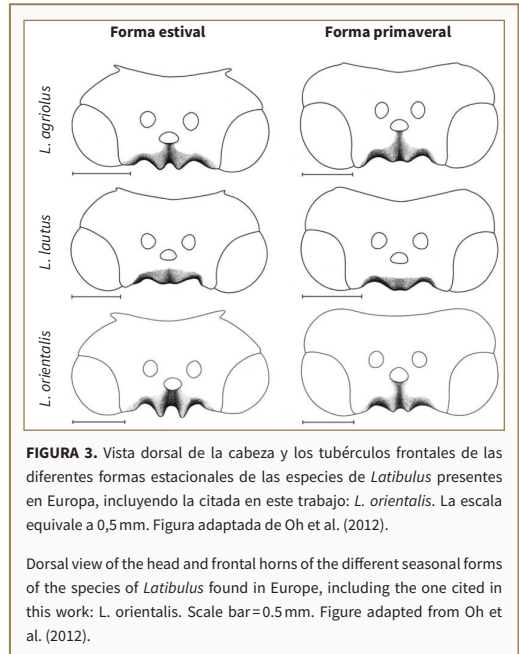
Forma estival

Forma primaveral

L. agriolus

L. lautus

L. orientalis

**FIGURA 3.** Vista dorsal de la cabeza y los tubérculos frontales de las diferentes formas estacionales de las especies de *Latibulus* presentes en Europa, incluyendo la citada en este trabajo: *L. orientalis*. La escala equivale a 0,5 mm. Figura adaptada de Oh et al. (2012).

Dorsal view of the head and frontal horns of the different seasonal forms of the species of *Latibulus* found in Europe, including the one cited in this work: L. orientalis. Scale bar = 0.5 mm. Figure adapted from Oh et al. (2012).